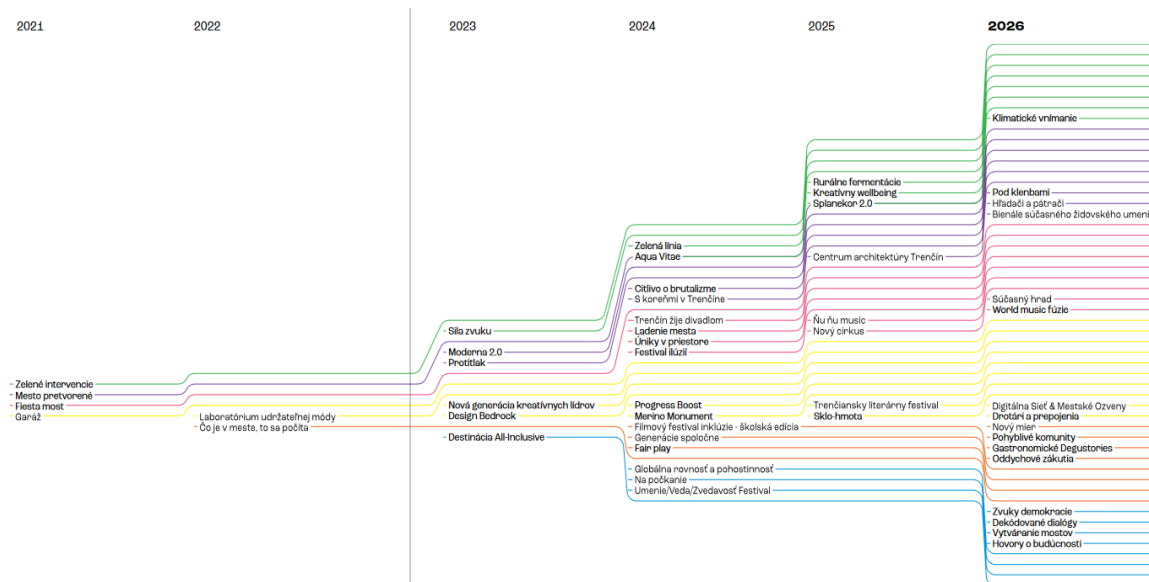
2021 2022 2023 2024 2025 2026

Zelené intervencie
Mesto pretvorené
Fiesta most
Garáž

Laboratórium udržateľnej módy
Čo je v meste, to sa počíta

Sila zvuku
Moderna 2.0
Protitlak
Nová generácia kreatívnych lídrov
Design Bedrock
Destinácia All-Inclusive

Zelená línia
Aqua Vitae
Citlivo o brutalizme
S koreňmi v Trenčíne
Trenčín žije divadlom
Ladenie mesta
Úniky v priestore
Festival ilúzií
Progress Boost
Merino Monument
Filmový festival inklúzie · školská edícia
Generácie spoločne
Fair play
Globálna rovnosť a pohostinnosť
Na počkanie
Umenie/Veda/Zvedavosť Festival

Rurálne fermentácie
Kreatívny wellbeing
Splanekor 2.0
Centrum architektúry Trenčín
Ňu ňu music
Nový cirkus
Trenčiansky literárny festival
Sklo-hmota

Klimatické vnímanie
Pod klenbami
Hľadači a pátrači
Bienále súčasného židovského umenia
Súčasný hrad
World music fúzie
Digitálna Sieť & Mestské Ozveny
Drotári a prepojenia
Nový mier
Pohyblivé komunity
Gastronomické Degustories
Oddychové zákutia
Zvuky demokracie
Dekódované dialógy
Vytváranie mostov
Hovory o budúcnosti